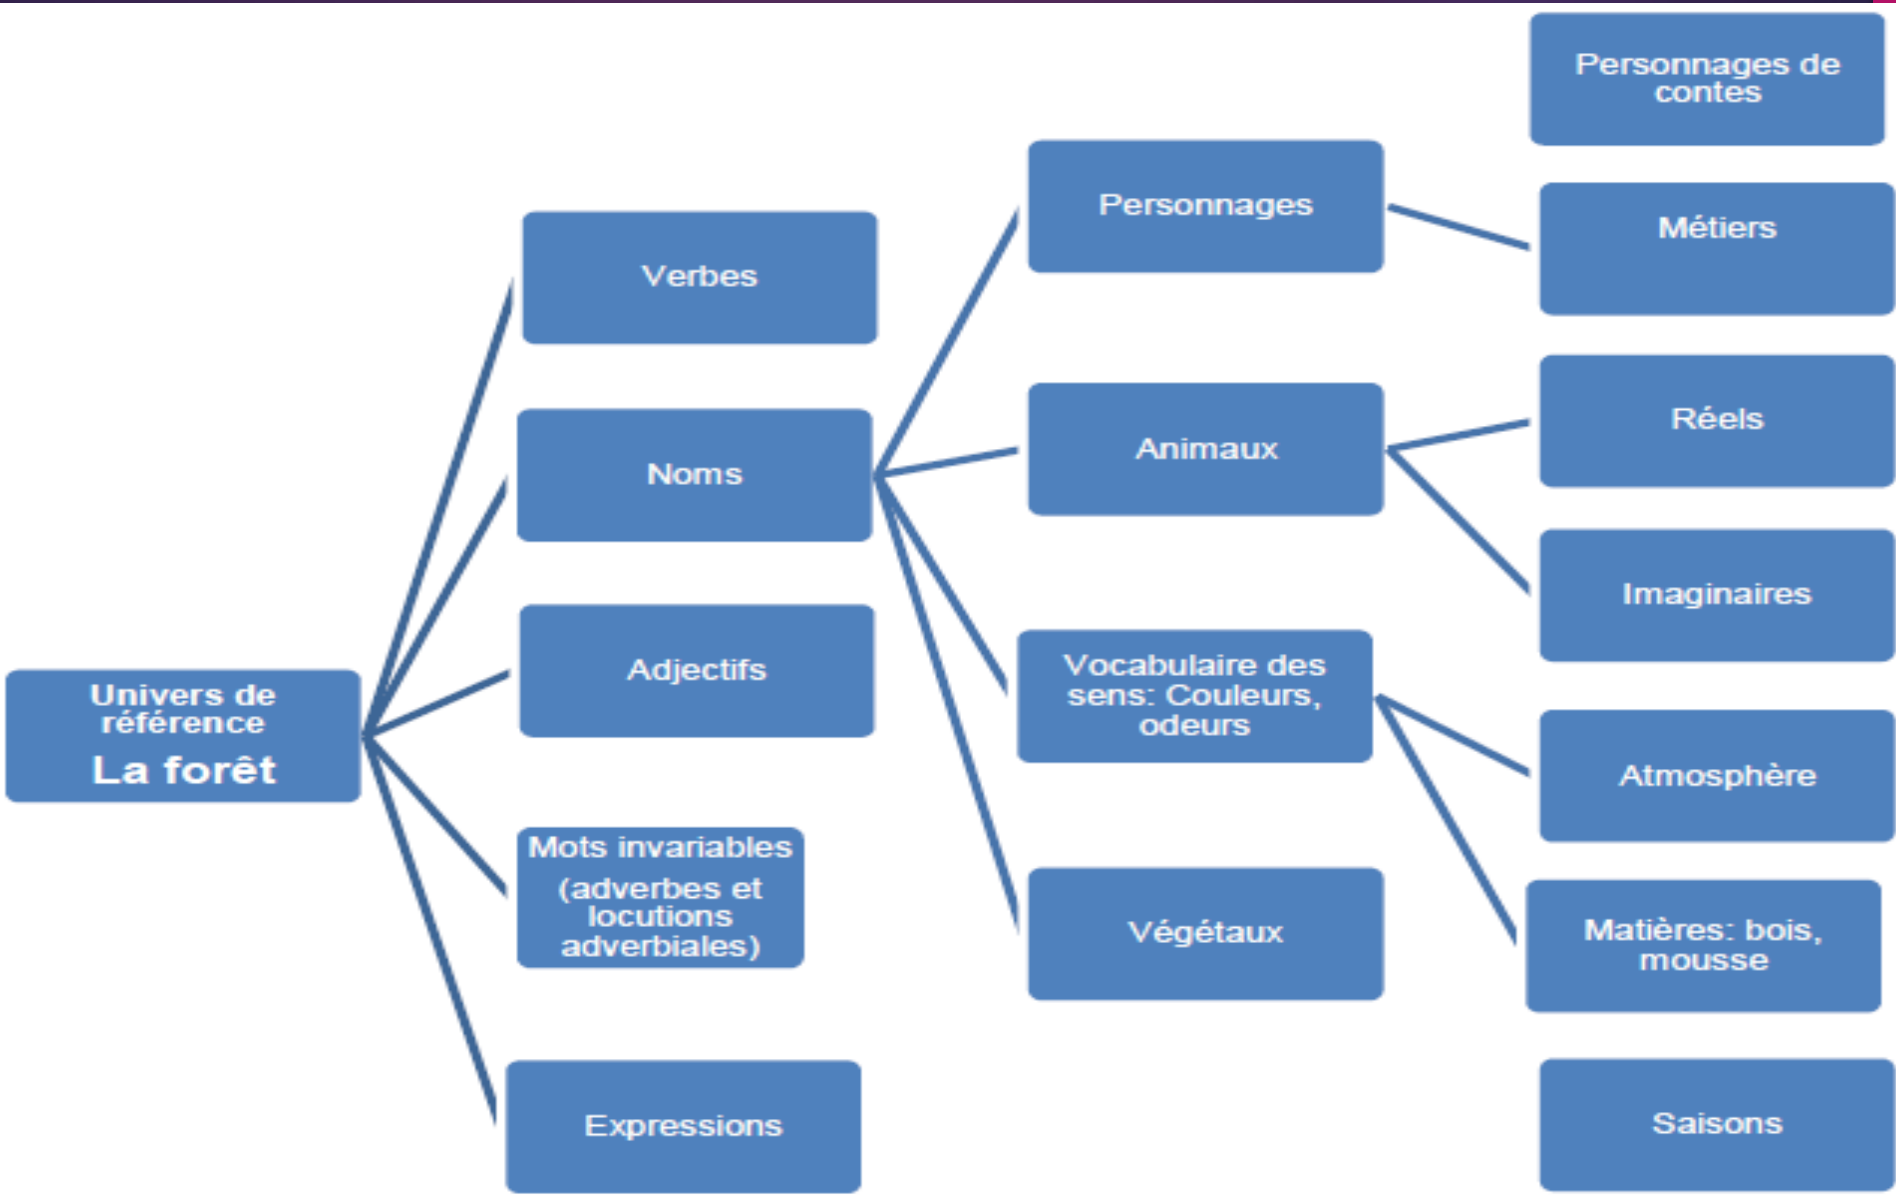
Univers de référence
La forêt

Verbes

Noms

Adjectifs

Mots invariables (adverbes et locutions adverbiales)

Expressions

Personnages

Animaux

Vocabulaire des sens: Couleurs, odeurs

Végétaux

Personnages de contes

Métiers

Réels

Imaginaires

Atmosphère

Matières: bois, mousse

Saisons